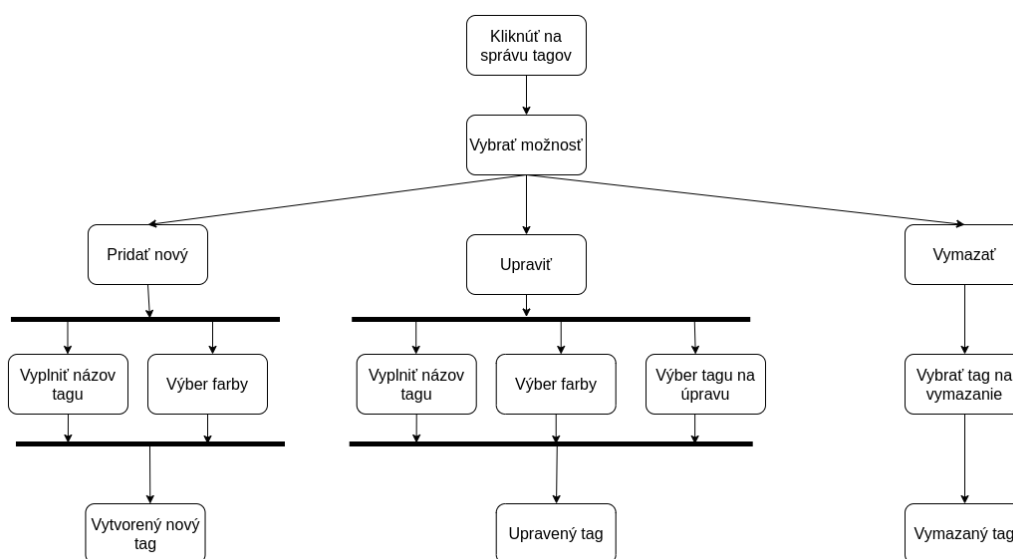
Kliknúť na správu tagov

Vybrať možnosť

Pridať nový

Upraviť

Vymazať

Vyplniť názov tagu

Výber farby

Vyplniť názov tagu

Výber farby

Výber tagu na úpravu

Vybrať tag na vymazanie

Vytvorený nový tag

Upravený tag

Vymazaný tag